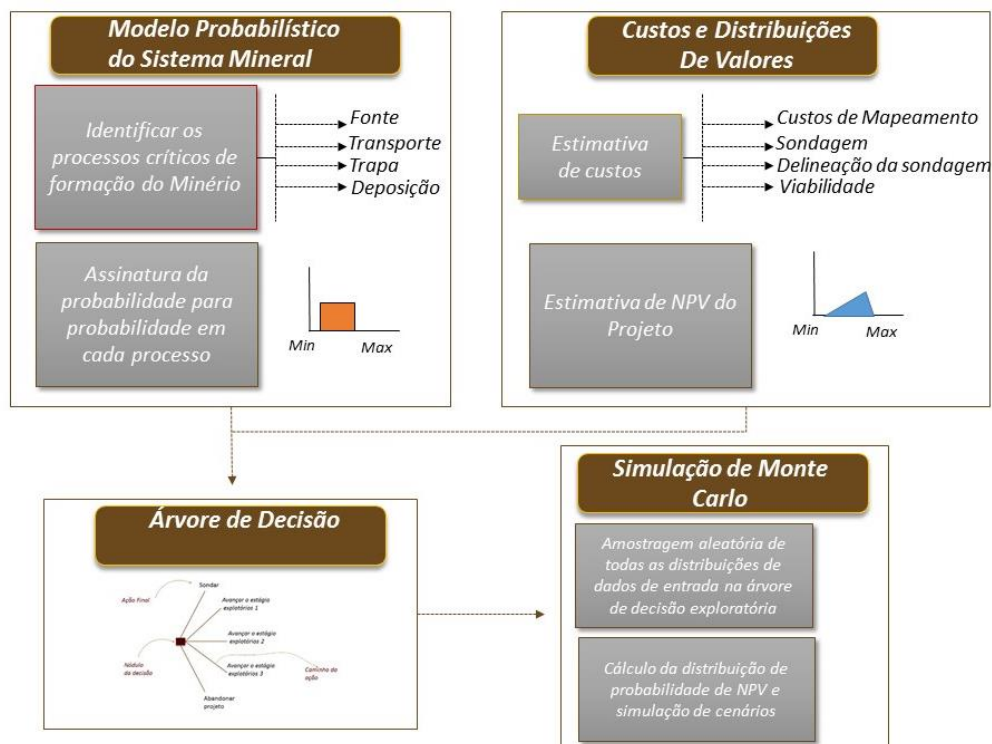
Modelo Probabilístico do Sistema Mineral

Identificar os processos críticos de formação do Minério

Fonte
Transporte
Trapa
Deposição

Assinatura da probabilidade para probabilidade em cada processo

Min
Max

Custos e Distribuições De Valores

Estimativa de custos

Custos de Mapeamento
Sondagem
Delineação da sondagem
Viabilidade

Estimativa de NPV do Projeto

Min
Max

Árvore de Decisão

Ação Final
Sondar
Avançar o estágio exploratório 1
Avançar o estágio exploratório 2
Avançar o estágio exploratório 3
Nódulo da decisão
Caminho da ação
Abandonar projeto

Simulação de Monte Carlo

Amostragem aleatória de todas as distribuições de dados de entrada na árvore de decisão exploratória

Cálculo da distribuição de probabilidade de NPV e simulação de cenários